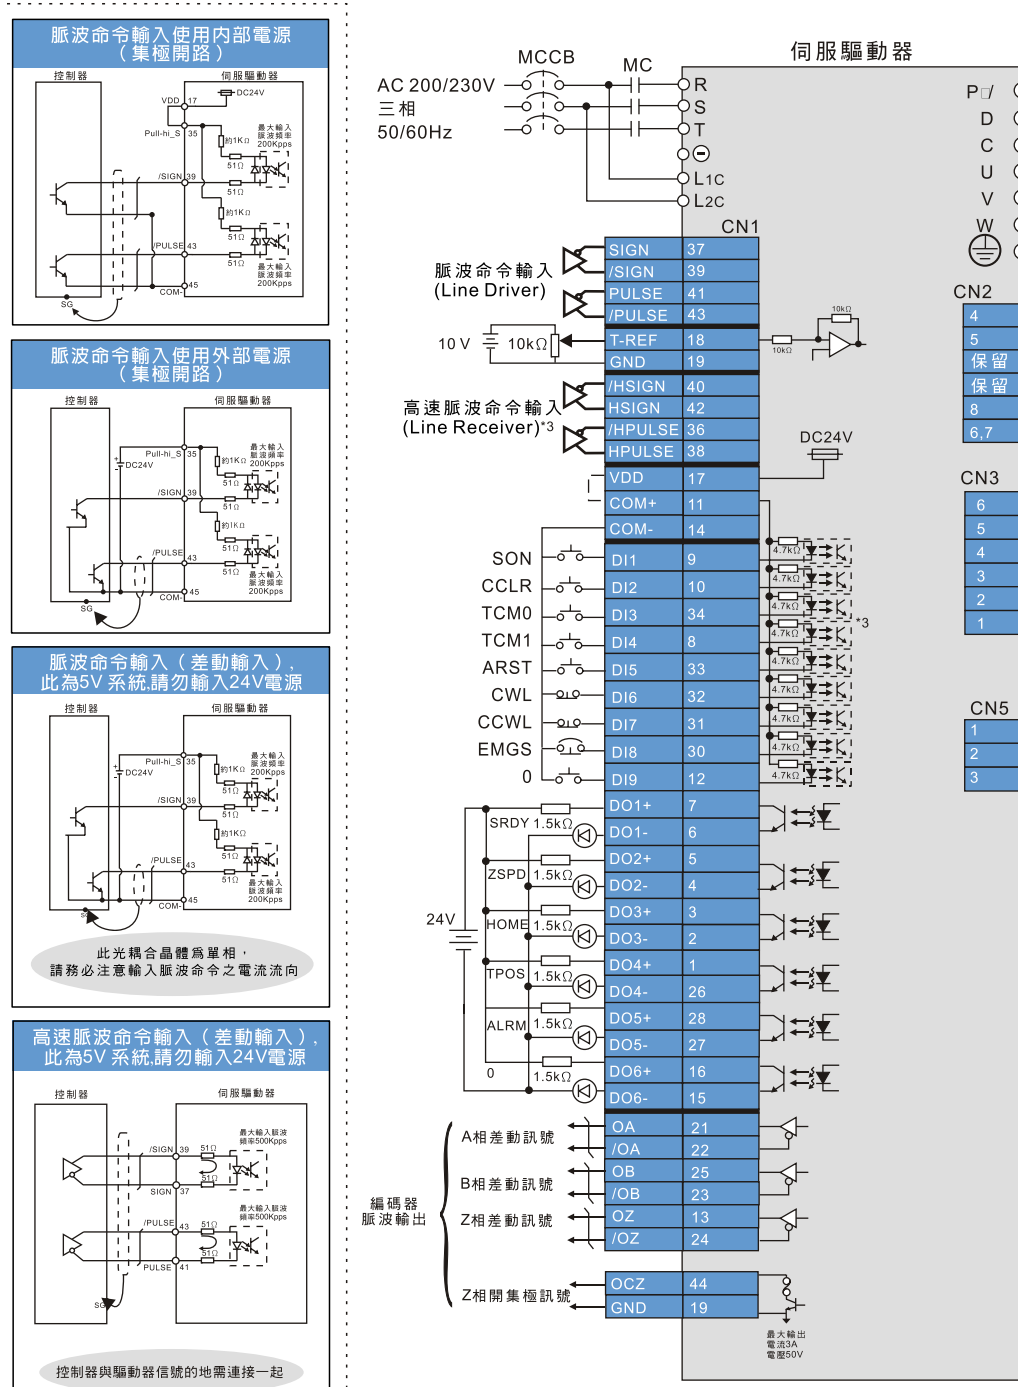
脈波命令輸入使用內部電源（集極開路）

控制器 伺服驅動器
VDD 17 DC24V
Pull-hi_S 35 約1KΩ 最大輸入脈波頻率200Kpps
51Ω
/SIGN 39
51Ω
約1KΩ
51Ω
/PULSE 43
51Ω 最大輸入脈波頻率200Kpps
COM- 45
SG

脈波命令輸入使用外部電源（集極開路）

控制器 伺服驅動器
Pull-hi_S 35 約1KΩ 最大輸入脈波頻率200Kpps
DC24V
51Ω
/SIGN 39
51Ω
約1KΩ
51Ω
/PULSE 43
51Ω 最大輸入脈波頻率200Kpps
COM- 45
SG

脈波命令輸入（差動輸入），此為5V 系統,請勿輸入24V電源

控制器 伺服驅動器
Pull-hi_S 35 約1KΩ 最大輸入脈波頻率200Kpps
DC24V
51Ω
/SIGN 39
51Ω
約1KΩ
51Ω
/PULSE 43
51Ω 最大輸入脈波頻率200Kpps
COM- 45
SG

此光耦合晶體為單相，請務必注意輸入脈波命令之電流流向

高速脈波命令輸入（差動輸入），此為5V 系統,請勿輸入24V電源

控制器 伺服驅動器
/SIGN 39 51Ω 最大輸入脈波頻率500Kpps
51Ω
SIGN 37
/PULSE 43 51Ω 最大輸入脈波頻率500Kpps
51Ω
PULSE 41
SG

控制器與驅動器信號的地需連接一起

MCCB MC 伺服驅動器
AC 200/230V
三相
50/60Hz
R
S
T
L1C
L2C
P⊕/ D C U V W

CN1
脈波命令輸入 (Line Driver)
| SIGN | 37 |
| /SIGN | 39 |
| PULSE | 41 |
| /PULSE | 43 |
10 V 10kΩ
| T-REF | 18 |
| GND | 19 |
10kΩ 10kΩ
高速脈波命令輸入 (Line Receiver)*3
| /HSIGN | 40 |
| HSIGN | 42 |
| /HPULSE | 36 |
| HPULSE | 38 |
DC24V
| VDD | 17 |
| COM+ | 11 |
| COM- | 14 |
SON DI1 9
CCLR DI2 10
TCM0 DI3 34
TCM1 DI4 8
ARST DI5 33
CWL DI6 32
CCWL DI7 31
EMGS DI8 30
0 DI9 12
4.7kΩ *3
24V
SRDY 1.5kΩ DO1+ 7 DO1- 6
ZSPD 1.5kΩ DO2+ 5 DO2- 4
HOME 1.5kΩ DO3+ 3 DO3- 2
TPOS 1.5kΩ DO4+ 1 DO4- 26
ALRM 1.5kΩ DO5+ 28 DO5- 27
0 1.5kΩ DO6+ 16 DO6- 15

編碼器脈波輸出
A相差動訊號 OA 21 /OA 22
B相差動訊號 OB 25 /OB 23
Z相差動訊號 OZ 13 /OZ 24
Z相開集極訊號 OCZ 44 GND 19
最大輸出電流3A 電壓50V

CN2
4
5
保留
保留
8
6,7

CN3
6
5
4
3
2
1

CN5
1
2
3